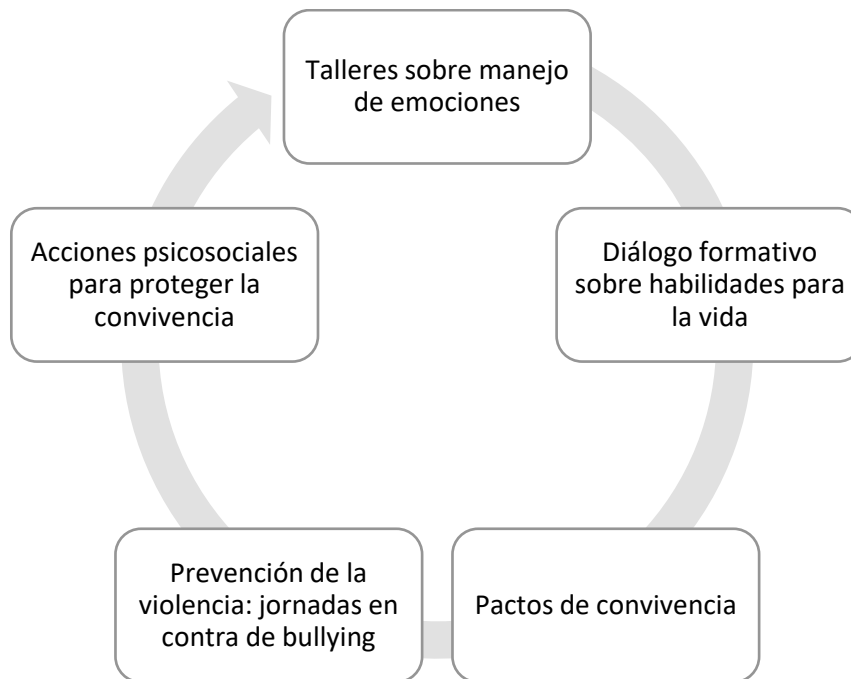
Talleres sobre manejo de emociones

Diálogo formativo sobre habilidades para la vida

Pactos de convivencia

Prevención de la violencia: jornadas en contra de bullying

Acciones psicosociales para proteger la convivencia